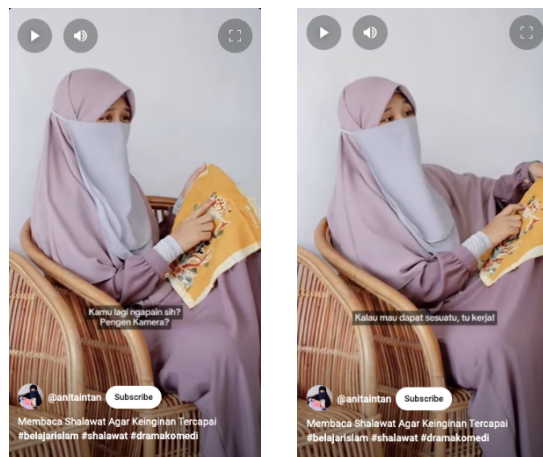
Kamu lagi ngapain sih? Pengen Kamera?

@anitaintan Subscribe

Membaca Shalawat Agar Keinginan Tercapai #belajarislam #shalawat #dramakomedi

Kalau mau dapat sesuatu, tu kerja!

@anitaintan Subscribe

Membaca Shalawat Agar Keinginan Tercapai #belajarislam #shalawat #dramakomedi